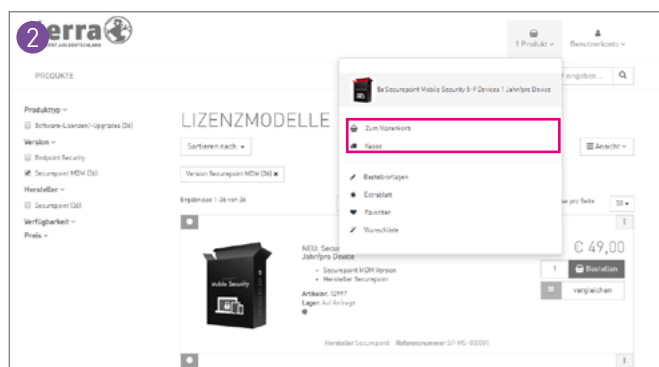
2 terra

1 Produkt
Benutzerkonto

PRODUKTE

...ergeben...

Produkttyp
Software-Lizenzen/-Upgrades (36)
Version
Endpoint Security
Securepoint MDM (36)
Hersteller
Securepoint (36)
Verfügbarkeit
Preis

LIZENZMODELLE

Sortieren nach

Version Securepoint MDM (36)

Ergebnisse 1-36 von 36

1x Securepoint Mobile Security 5-9 Devices 1 Jahr/pro Device

Zum Warenkorb
Kasse

Bestellvorlagen
Extrablatt
Favoriten
Wunschliste

Ansicht

pro Seite 50

NEU: Secu...
Jahr/pro Device

• Securepoint MDM Version
• Hersteller Securepoint

Artikel-Nr.: 12997
Lager: Auf Anfrage

€ 49,00

1
Bestellen
vergleichen

Hersteller Securepoint Referenznummer SP-MS-000001

Mobile Security